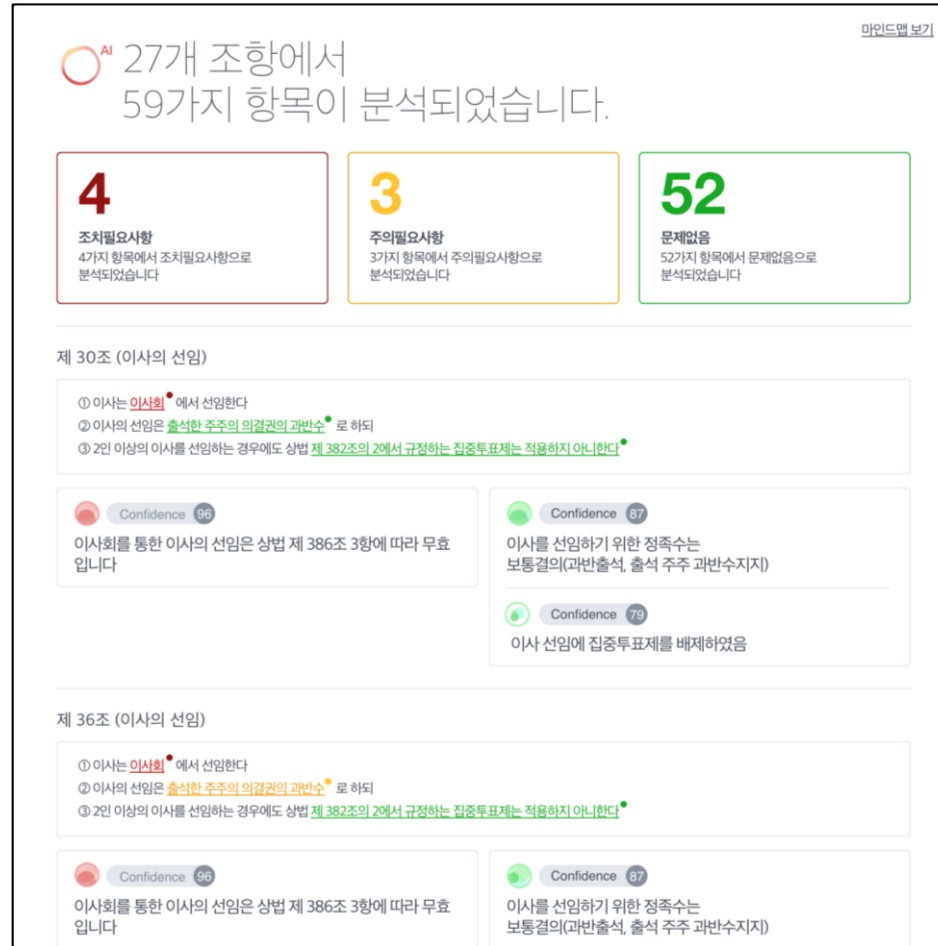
마인드맵 보기

AI 27개 조항에서
59가지 항목이 분석되었습니다.

4
조치필요사항
4가지 항목에서 조치필요사항으로 분석되었습니다

3
주의필요사항
3가지 항목에서 주의필요사항으로 분석되었습니다

52
문제없음
52가지 항목에서 문제없음으로 분석되었습니다

제 30조 (이사의 선임)

① 이사는 이사회 에서 선임한다
② 이사의 선임은 출석한 주주의 의결권의 과반수 로 하되
③ 2인 이상의 이사를 선임하는 경우에도 상법 제 382조의 2에서 규정하는 집중투표제는 적용하지 아니한다

Confidence 96
이사회를 통한 이사의 선임은 상법 제 386조 3항에 따라 무효입니다

Confidence 87
이사를 선임하기 위한 정족수는 보통결의(과반출석, 출석 주주 과반수지지)

Confidence 79
이사 선임에 집중투표제를 배제하였음

제 36조 (이사의 선임)

① 이사는 이사회 에서 선임한다
② 이사의 선임은 출석한 주주의 의결권의 과반수 로 하되
③ 2인 이상의 이사를 선임하는 경우에도 상법 제 382조의 2에서 규정하는 집중투표제는 적용하지 아니한다

Confidence 96
이사회를 통한 이사의 선임은 상법 제 386조 3항에 따라 무효입니다

Confidence 87
이사를 선임하기 위한 정족수는 보통결의(과반출석, 출석 주주 과반수지지)